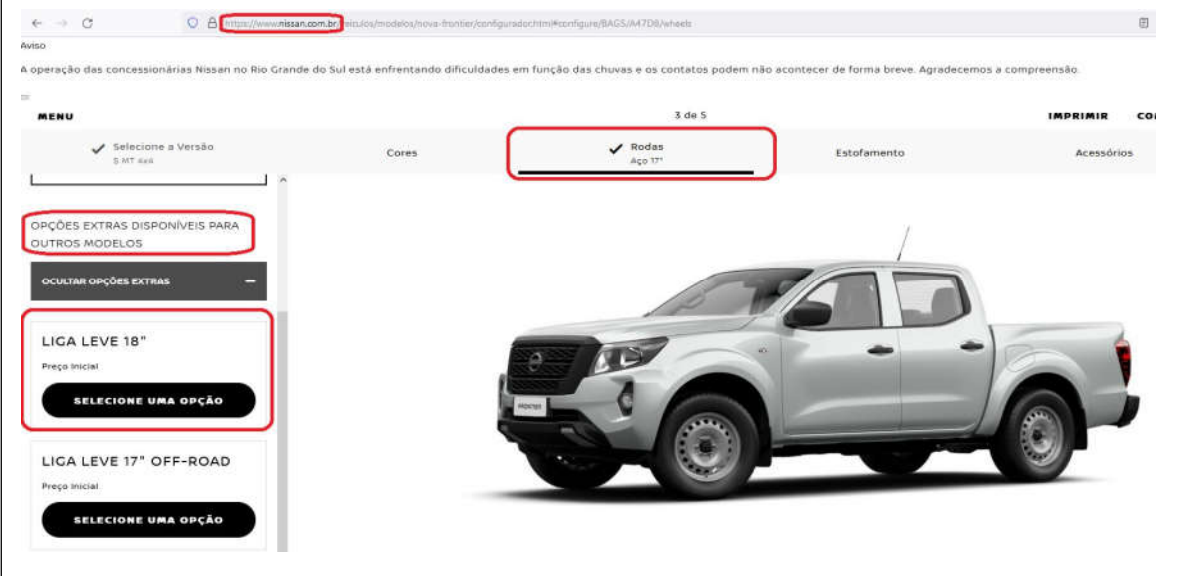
https://www.nissan.com.br/veiculos/modelos/nova-frontier/configurador.html#configure/BAGS/A47D8/wheels

Aviso

A operação das concessionárias Nissan no Rio Grande do Sul está enfrentando dificuldades em função das chuvas e os contatos podem não acontecer de forma breve. Agradecemos a compreensão.

MENU

3 de 5

IMPRIMIR

CO

Selecione a Versão
S MT 4x4

Cores

Rodas
Aço 17"

Estofamento

Acessórios

OPÇÕES EXTRAS DISPONÍVEIS PARA OUTROS MODELOS

OCULTAR OPÇÕES EXTRAS

LIGA LEVE 18"

Preço Inicial

SELECIONE UMA OPÇÃO

LIGA LEVE 17" OFF-ROAD

Preço Inicial

SELECIONE UMA OPÇÃO